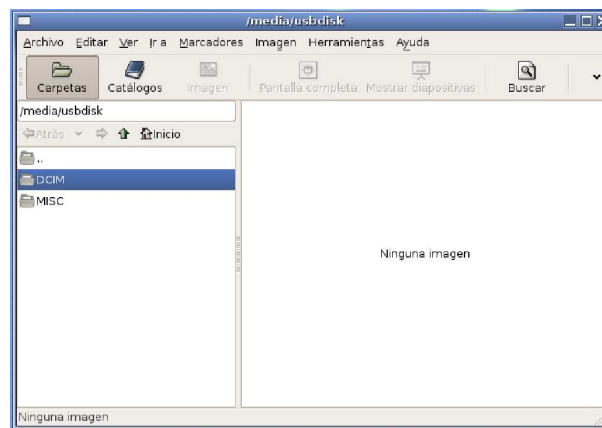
/media/usbdisk

Archivo Editar Ver Ir a Marcadores Imagen Herramientas Ayuda

Carpetas Catálogos Imagen Pantalla completa Mostrar diapositivas Buscar

/media/usbdisk

Atrás Inicio

..

DCIM

MISC

Ninguna imagen

Ninguna imagen